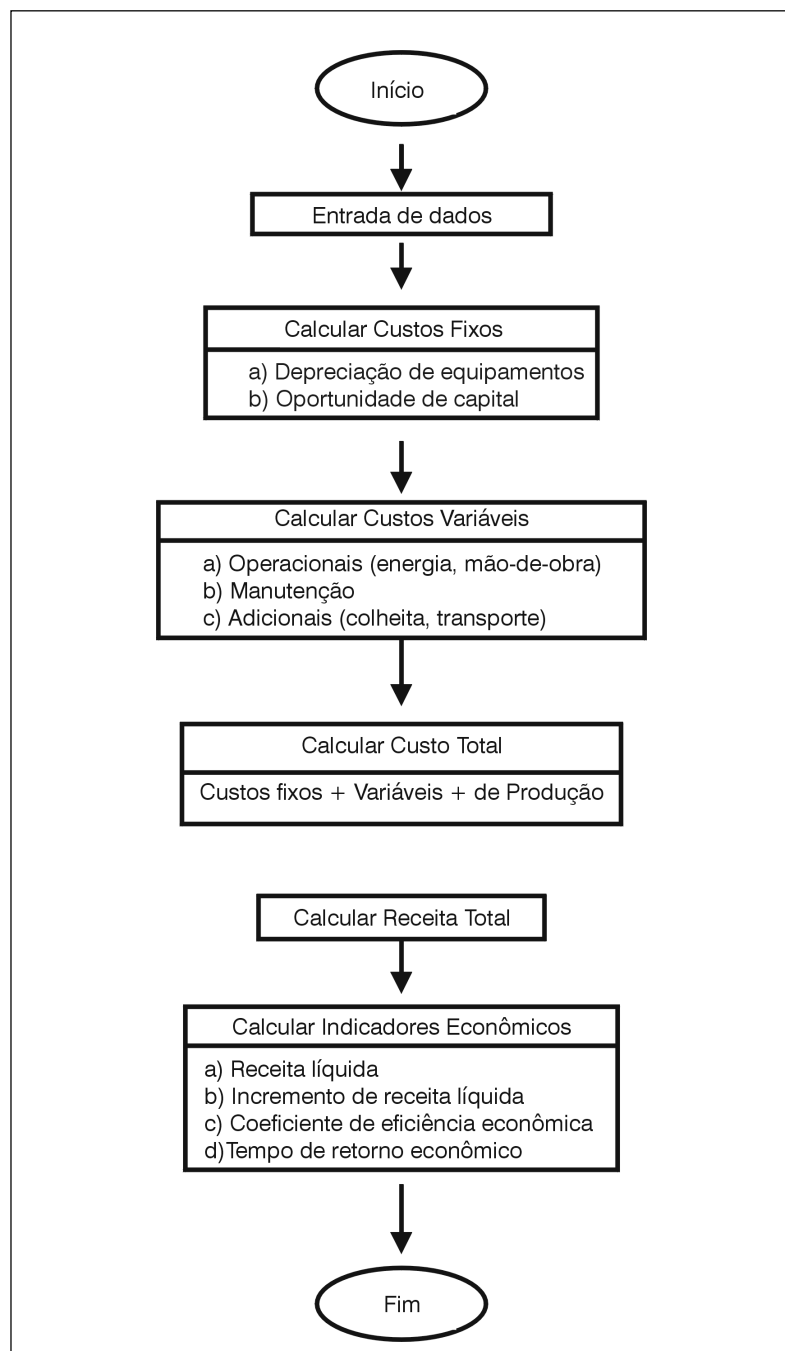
Início

Entrada de dados

Calcular Custos Fixos

a) Depreciação de equipamentos
b) Oportunidade de capital

Calcular Custos Variáveis

a) Operacionais (energia, mão-de-obra)
b) Manutenção
c) Adicionais (colheita, transporte)

Calcular Custo Total

Custos fixos + Variáveis + de Produção

Calcular Receita Total

Calcular Indicadores Econômicos

a) Receita líquida
b) Incremento de receita líquida
c) Coeficiente de eficiência econômica
d)Tempo de retorno econômico

Fim